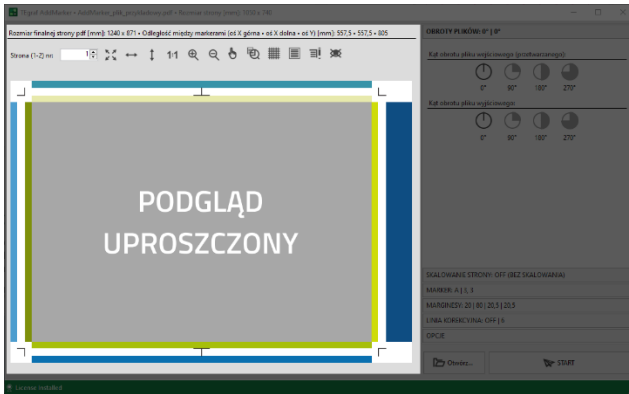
Tryb AutoMarker – AutoMarker_plik_przykladowy.pdf – Rozmiar strony (mm): 1240 x 740

Rozmiar finalnej strony pdf (mm): 1240 x 871 • Odległość między markerami (oś X górna • oś X dolna • oś Y) (mm): 557,5 • 557,5 • 805

Strona (1-2) nr: 1

1:1

PODGLĄD UPROSZCZONY

OBROTY PLIKÓW: 0° | 0°

Kąt obrotu pliku wejściowego (przetwarzanego):

0° 90° 180° 270°

Kąt obrotu pliku wyjściowego:

0° 90° 180° 270°

SKALOWANIE STRONY: OFF (BEZ SKALOWANIA)

MARKER: A | 3, 3

MARGINESY: 20 | 80 | 20,5 | 20,5

LINIA KOREKCYJNA: OFF | 6

OPCJE

Otwórz...

START

Licence: Installed